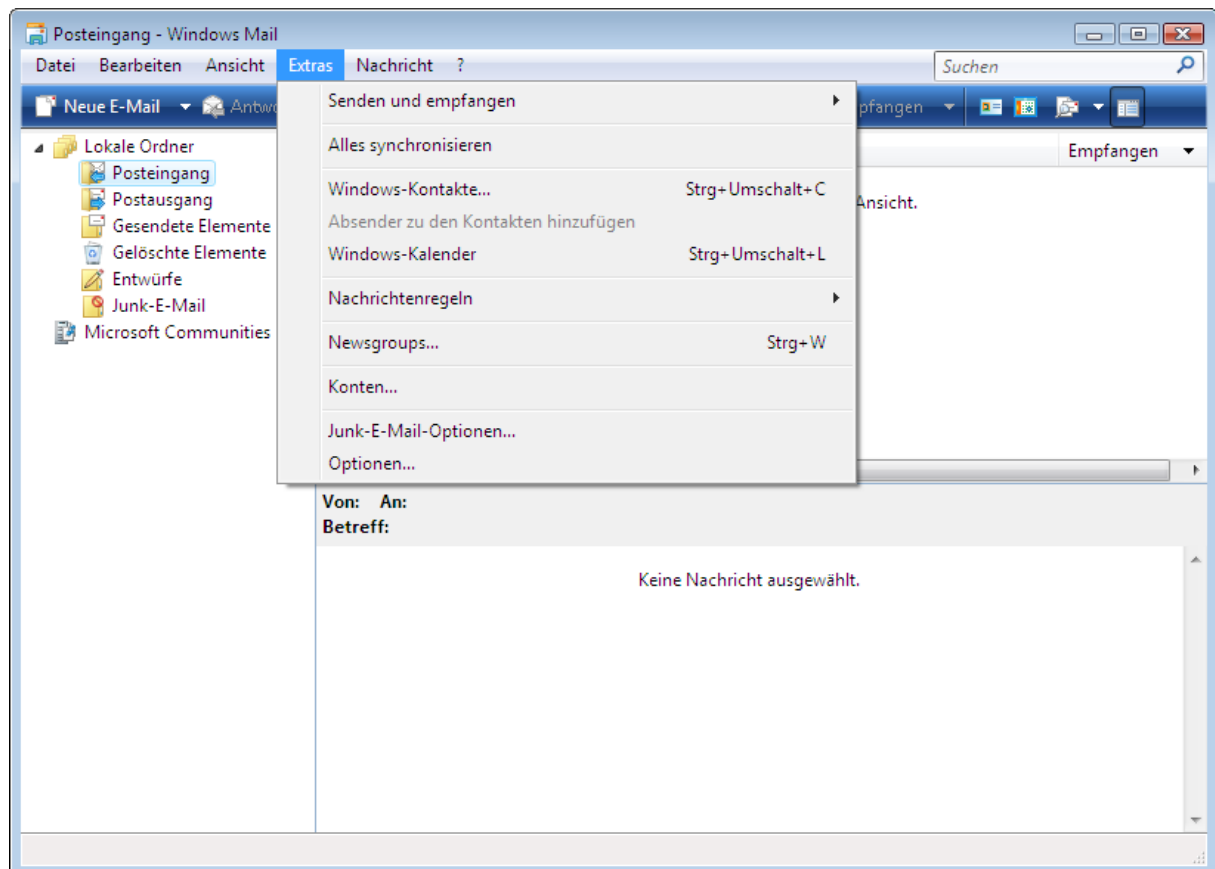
Posteingang - Windows Mail

Datei Bearbeiten Ansicht Extras Nachricht ?

Suchen

Neue E-Mail Antw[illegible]

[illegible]pfangen

Lokale Ordner
Posteingang
Postausgang
Gesendete Elemente
Gelöschte Elemente
Entwürfe
Junk-E-Mail
Microsoft Communities

Senden und empfangen
Alles synchronisieren
Windows-Kontakte... Strg+Umschalt+C
Absender zu den Kontakten hinzufügen
Windows-Kalender Strg+Umschalt+L
Nachrichtenregeln
Newsgroups... Strg+W
Konten...
Junk-E-Mail-Optionen...
Optionen...

Empfangen

Ansicht.

Von: An:
Betreff:

Keine Nachricht ausgewählt.